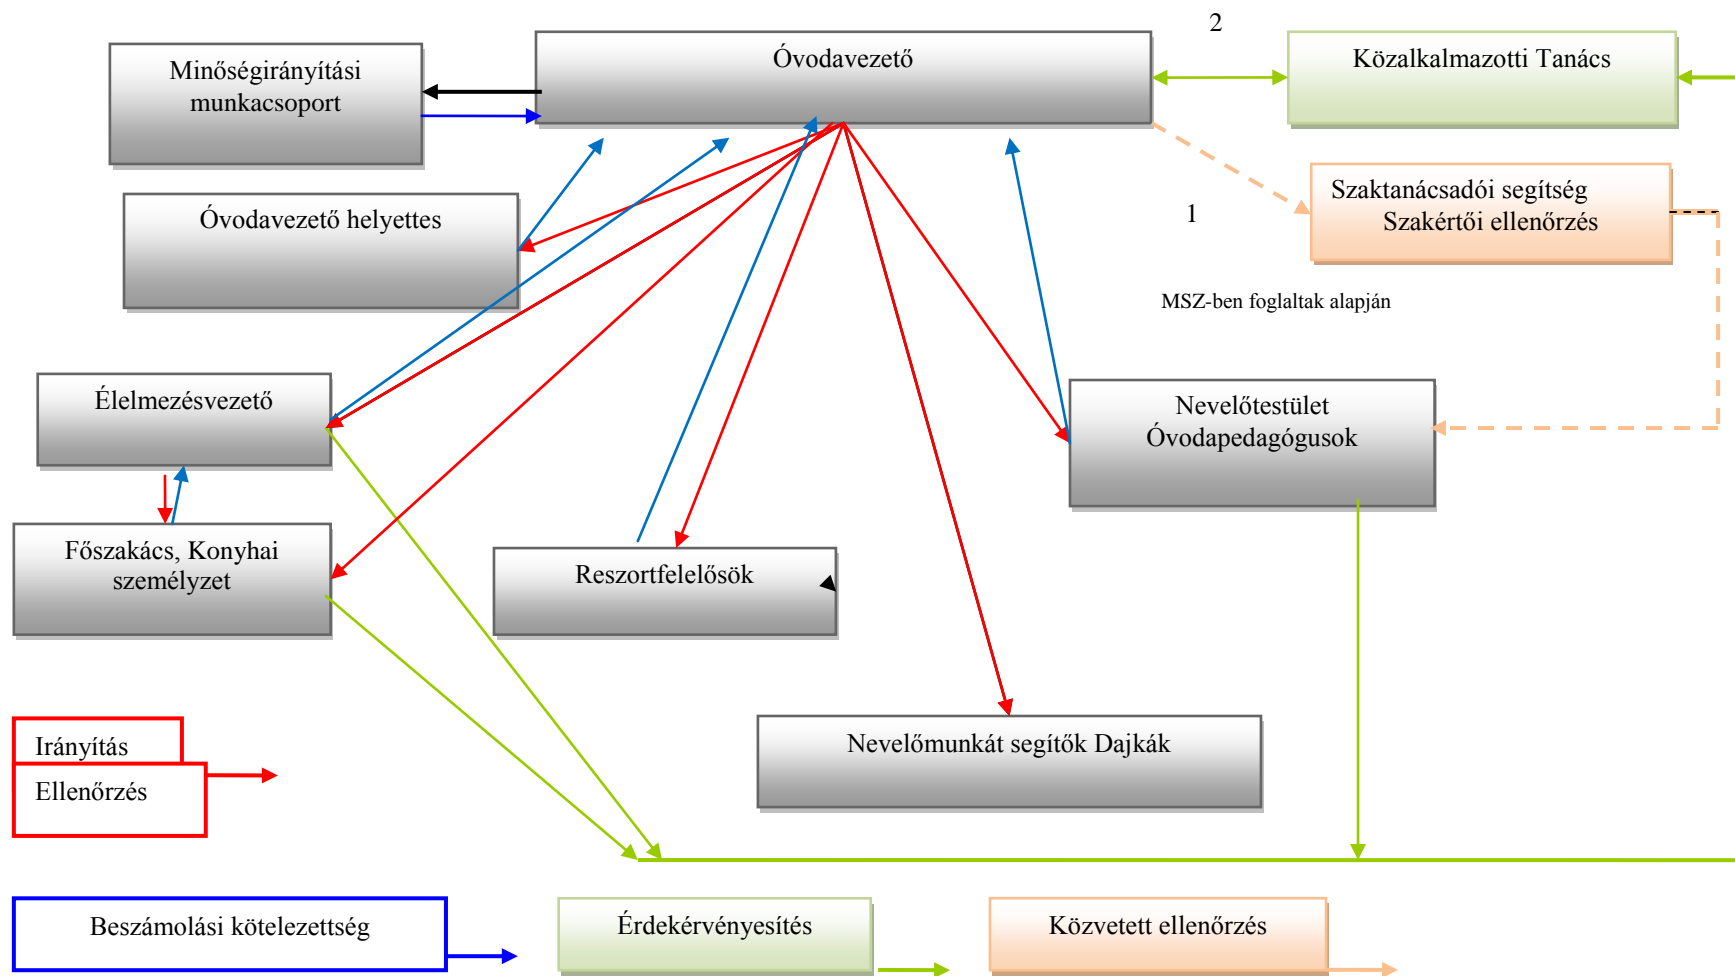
2

Minőségirányítási munkacsoport

Óvodavezető

Közalkalmazotti Tanács

Óvodavezető helyettes

Szaktanácsadói segítség Szakértői ellenőrzés

1

MSZ-ben foglaltak alapján

Élelmezésvezető

Nevelőtestület Óvodapedagógusok

Főszakács, Konyhai személyzet

Reszortfelelősök

Nevelőmunkát segítők Dajkák

Irányítás

Ellenőrzés

Beszámolási kötelezettség

Érdekérvényesítés

Közvetett ellenőrzés